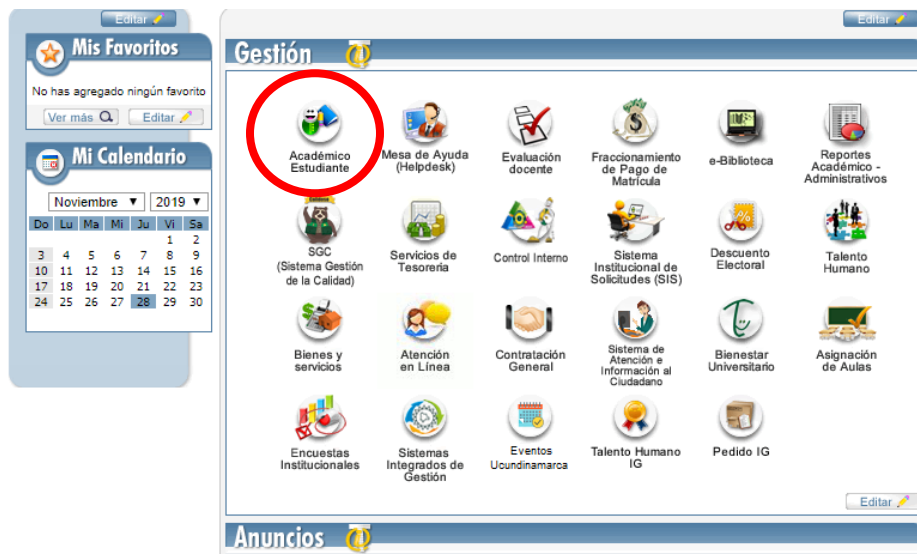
Editar

Mis Favoritos

No has agregado ningún favorito

Ver más | Editar

Mi Calendario

Noviembre ▼ | 2019 ▼

| Do | Lu | Ma | Mi | Ju | Vi | Sa |
|---|---|---|---|---|---|---|
| | | | | | 1 | 2 |
| 3 | 4 | 5 | 6 | 7 | 8 | 9 |
| 10 | 11 | 12 | 13 | 14 | 15 | 16 |
| 17 | 18 | 19 | 20 | 21 | 22 | 23 |
| 24 | 25 | 26 | 27 | 28 | 29 | 30 |

Editar

Gestión

Académico Estudiante

Mesa de Ayuda (Helpdesk)

Evaluación docente

Fraccionamiento de Pago de Matrícula

e-Biblioteca

Reportes Académico - Administrativos

SGC (Sistema Gestión de la Calidad)

Servicios de Tesorería

Control Interno

Sistema Institucional de Solicitudes (SIS)

Descuento Electoral

Talento Humano

Bienes y servicios

Atención en Línea

Contratación General

Sistema de Atención e Información al Ciudadano

Bienestar Universitario

Asignación de Aulas

Encuestas Institucionales

Sistemas Integrados de Gestión

Eventos Ucundinamarca

Talento Humano IG

Pedido IG

Editar

Anuncios